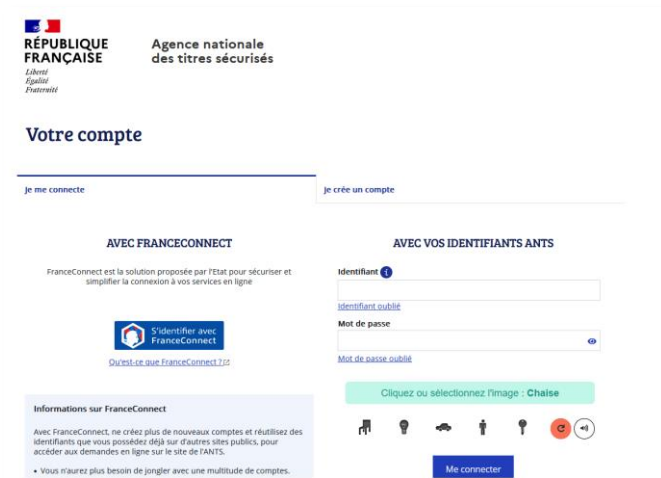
RÉPUBLIQUE FRANÇAISE
Liberté
Égalité
Fraternité

Agence nationale des titres sécurisés

Votre compte

Je me connecte

Je crée un compte

AVEC FRANCECONNECT

FranceConnect est la solution proposée par l'Etat pour sécuriser et simplifier la connexion à vos services en ligne

S'identifier avec FranceConnect

Qu'est-ce que FranceConnect ?

Informations sur FranceConnect

Avec FranceConnect, ne créez plus de nouveaux comptes et réutilisez des identifiants que vous possédez déjà sur d'autres sites publics, pour accéder aux demandes en ligne sur le site de l'ANTS.

• Vous n'aurez plus besoin de jongler avec une multitude de comptes.

AVEC VOS IDENTIFIANTS ANTS

Identifiant

Identifiant oublié

Mot de passe

Mot de passe oublié

Cliquez ou sélectionnez l'image : Chaise

Me connecter